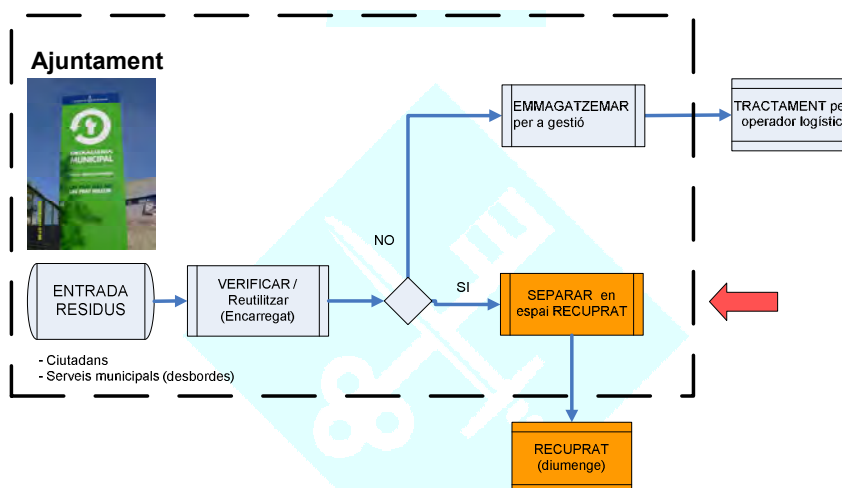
Ajuntament

DEIXALLERIA MUNICIPAL

EMMAGATZEMAR per a gestió

TRACTAMENT pe operador logístic

NO

ENTRADA RESIDUS

VERIFICAR / Reutilitzar (Encarregat)

SI

SEPARAR en espai RECUPRAT

- Ciutadans
- Serveis municipals (desbordes)

RECUPRAT (diumenge)